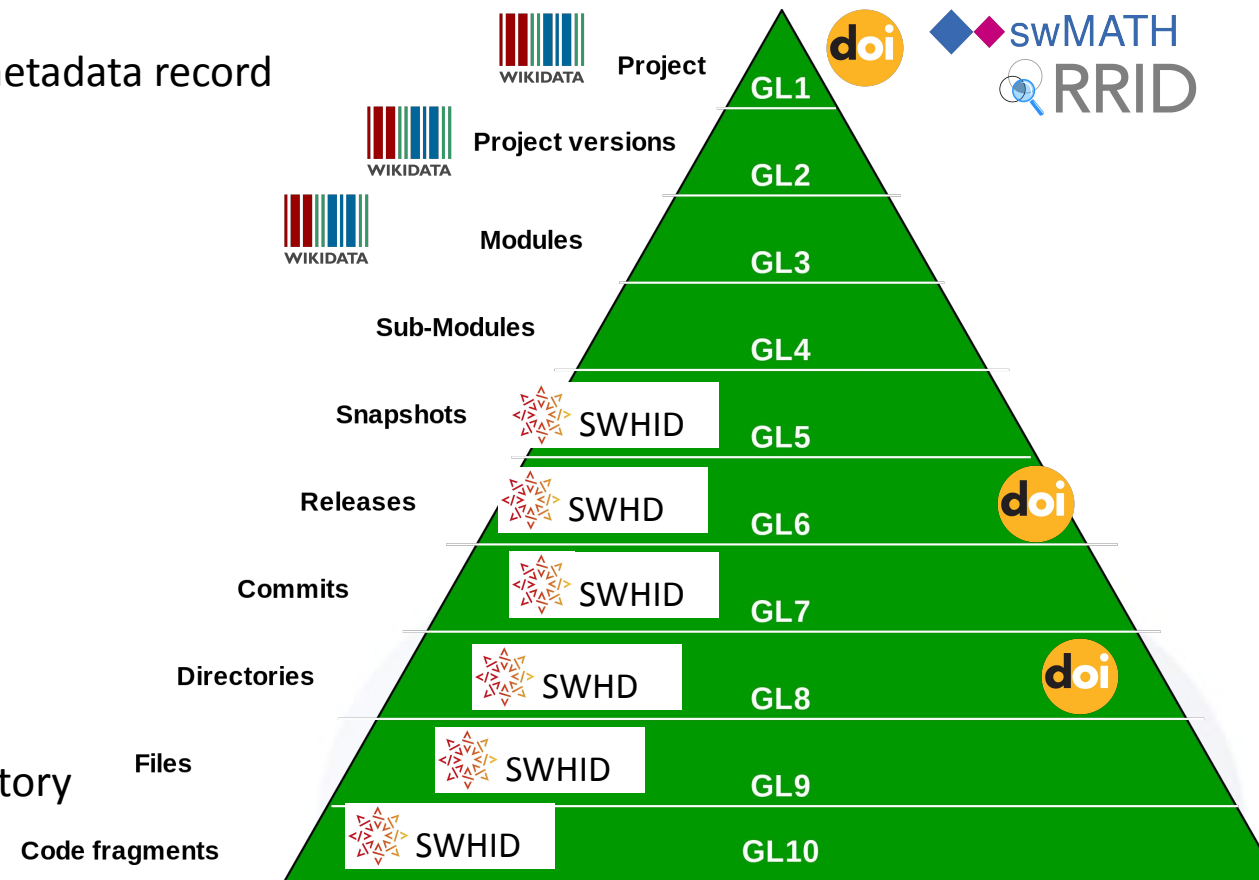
etadata record

WIKIDATA

Project

doi

swMATH

RRID

GL1

WIKIDATA

Project versions

GL2

WIKIDATA

Modules

GL3

Sub-Modules

GL4

Snapshots

SWHID

GL5

Releases

SWHD

doi

GL6

Commits

SWHID

GL7

Directories

SWHD

doi

GL8

tory

Files

SWHID

GL9

Code fragments

SWHID

GL10